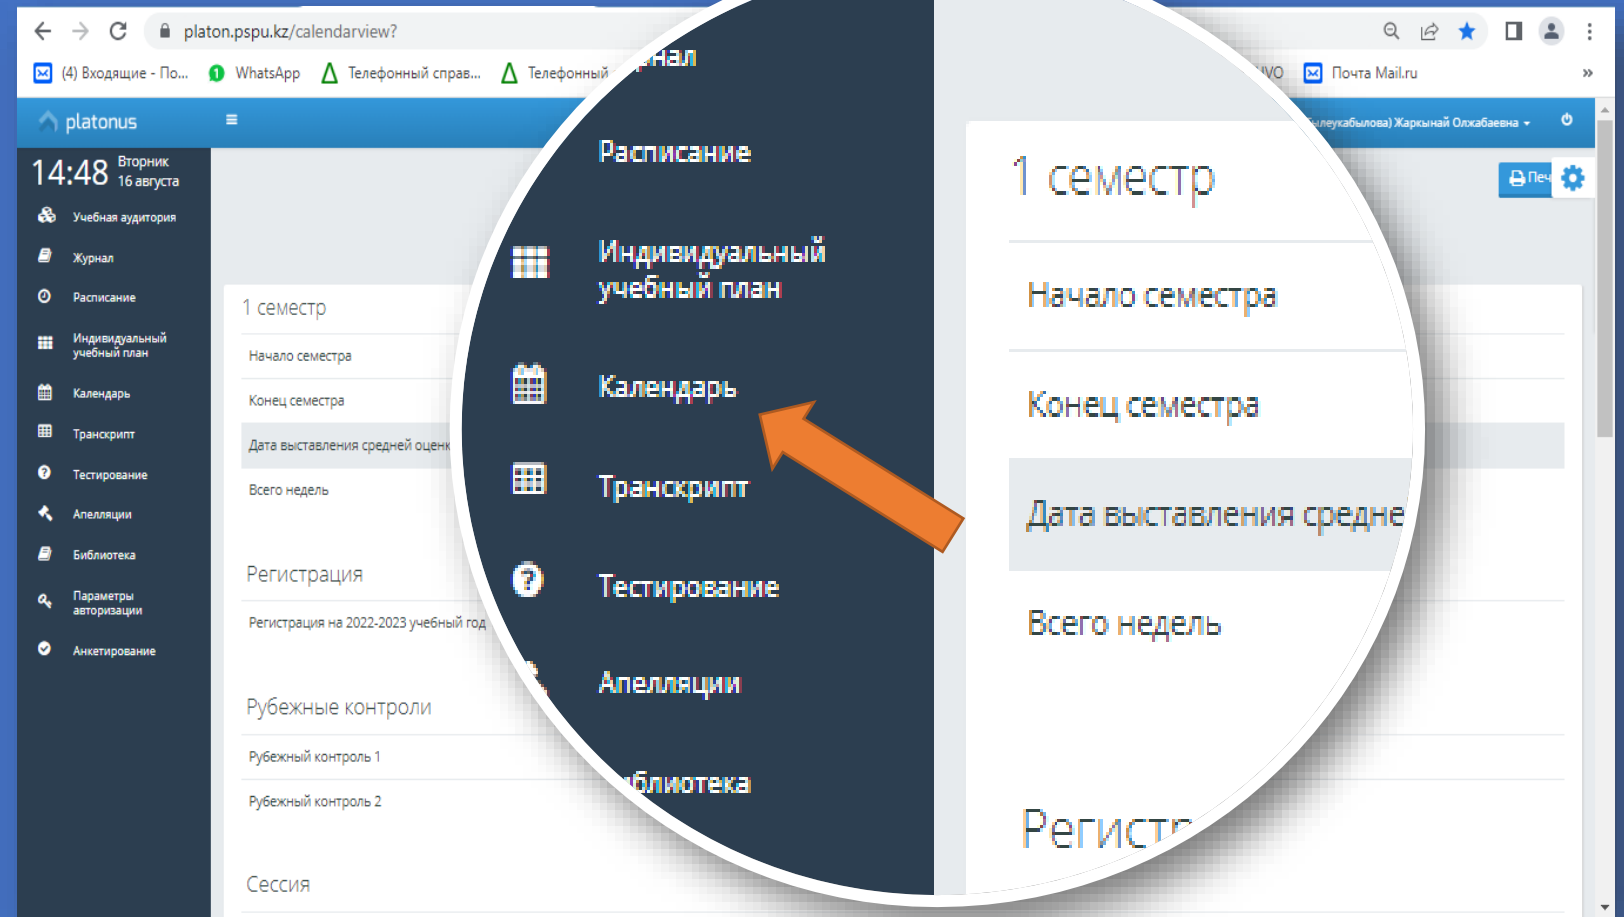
platon.pspu.kz/calendarview?

(4) Входящие - По... WhatsApp Телефонный справ... Телефонный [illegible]нал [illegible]VO Почта Mail.ru »

platonus ≡ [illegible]ылеукабылова) Жаркынай Олжабаевна

14:48 Вторник 16 августа

Учебная аудитория
Журнал
Расписание
Индивидуальный учебный план
Календарь
Транскрипт
Тестирование
Апелляции
Библиотека
Параметры авторизации
Анкетирование

Печ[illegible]

1 семестр
Начало семестра
Конец семестра
Дата выставления средней оценк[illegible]
Всего недель

Регистрация
Регистрация на 2022-2023 учебный год

Рубежные контроли
Рубежный контроль 1
Рубежный контроль 2

Сессия

Расписание
Индивидуальный учебный план
Календарь
Транскрипт
Тестирование
Апелляции
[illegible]блиотека

1 семестр
Начало семестра
Конец семестра
Дата выставления средне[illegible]
Всего недель
Регистр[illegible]